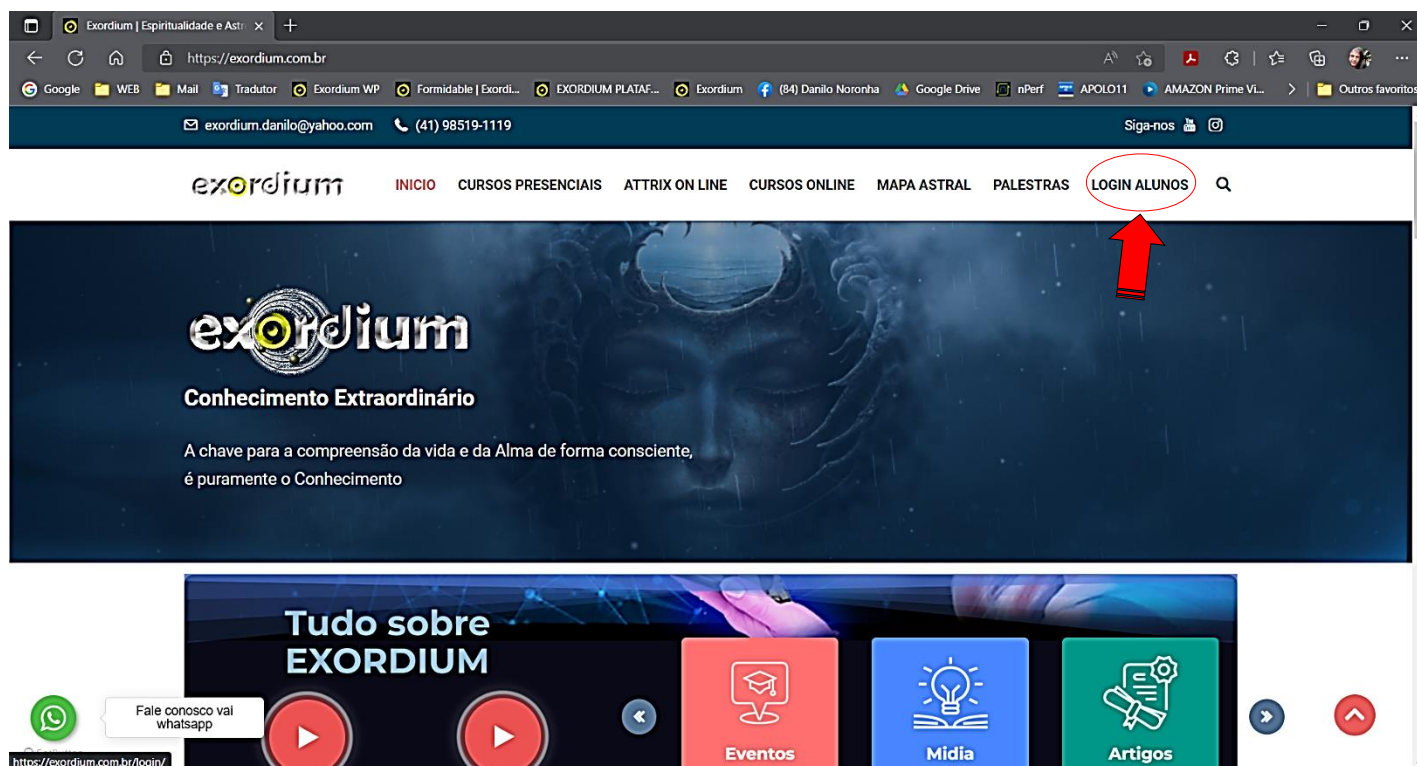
Exordium | Espiritualidade e Astr ×

https://exordium.com.br

Google WEB Mail Tradutor Exordium WP Formidable | Exordi... EXORDIUM PLATAF... Exordium (84) Danilo Noronha Google Drive nPerf APOLO11 AMAZON Prime Vi... Outros favoritos

exordium.danilo@yahoo.com (41) 98519-1119 Siga-nos

exordium INICIO CURSOS PRESENCIAIS ATTRIX ON LINE CURSOS ONLINE MAPA ASTRAL PALESTRAS LOGIN ALUNOS

exordium

Conhecimento Extraordinário

A chave para a compreensão da vida e da Alma de forma consciente, é puramente o Conhecimento

Tudo sobre EXORDIUM

Fale conosco vai whatsapp

Eventos

Midia

Artigos

https://exordium.com.br/login/